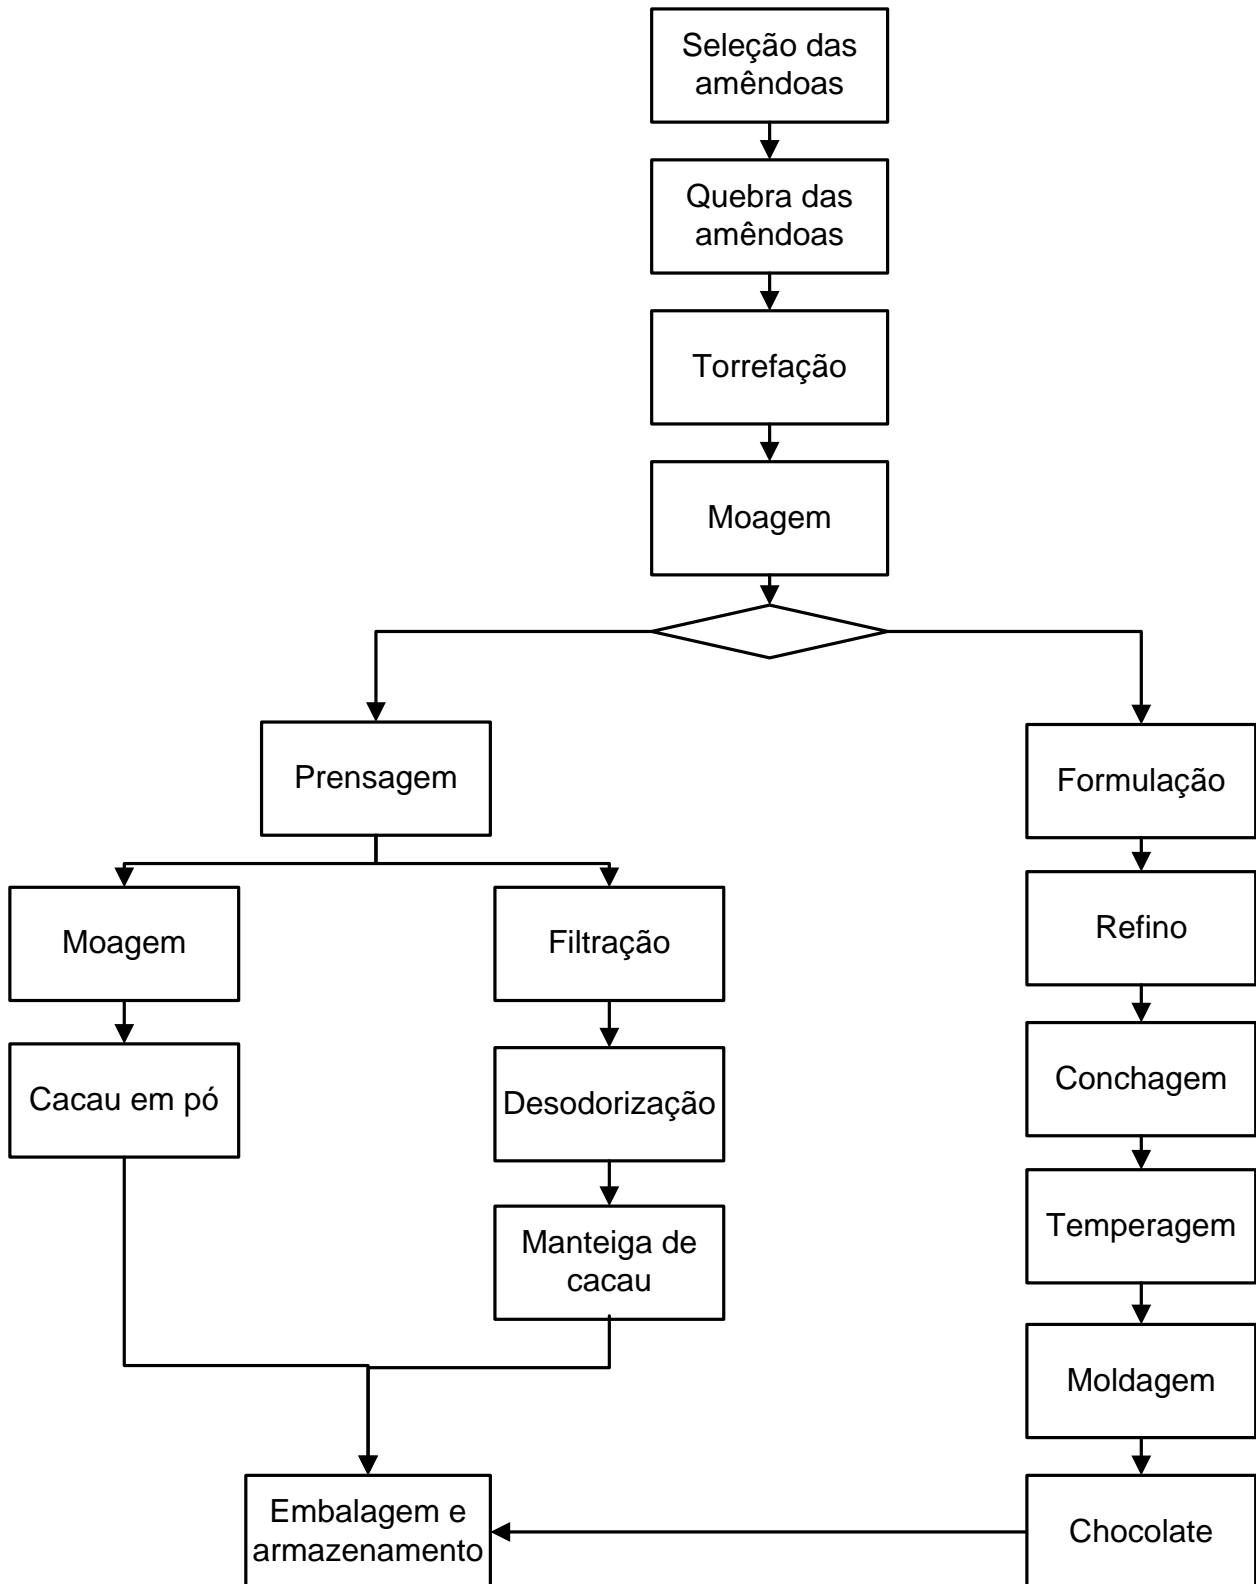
Seleção das amêndoas

Quebra das amêndoas

Torrefação

Moagem

Prensagem

Formulação

Moagem

Filtração

Refino

Cacau em pó

Desodorização

Conchagem

Temperagem

Manteiga de cacau

Moldagem

Embalagem e armazenamento

Chocolate